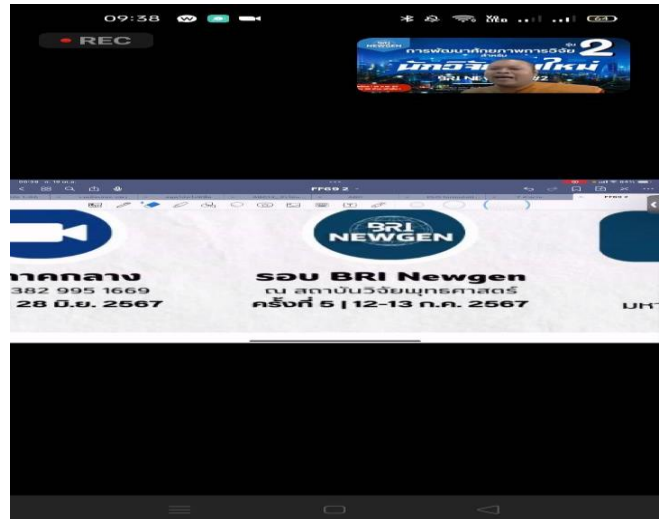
09:38

REC

NEWGEN
การพัฒนาศักยภาพการวิจัย รุ่น 2
สำหรับ
นักวิจัย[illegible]ใหม่
BRI NEW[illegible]92

FF69 2

BRI
NEWGEN

าคกลาง
382 995 1669
28 มิ.ย. 2567

รอบ BRI Newgen
ณ สถาบันวิจัยพุทธศาสตร์
ครั้งที่ 5 | 12-13 ก.ค. 2567

มห